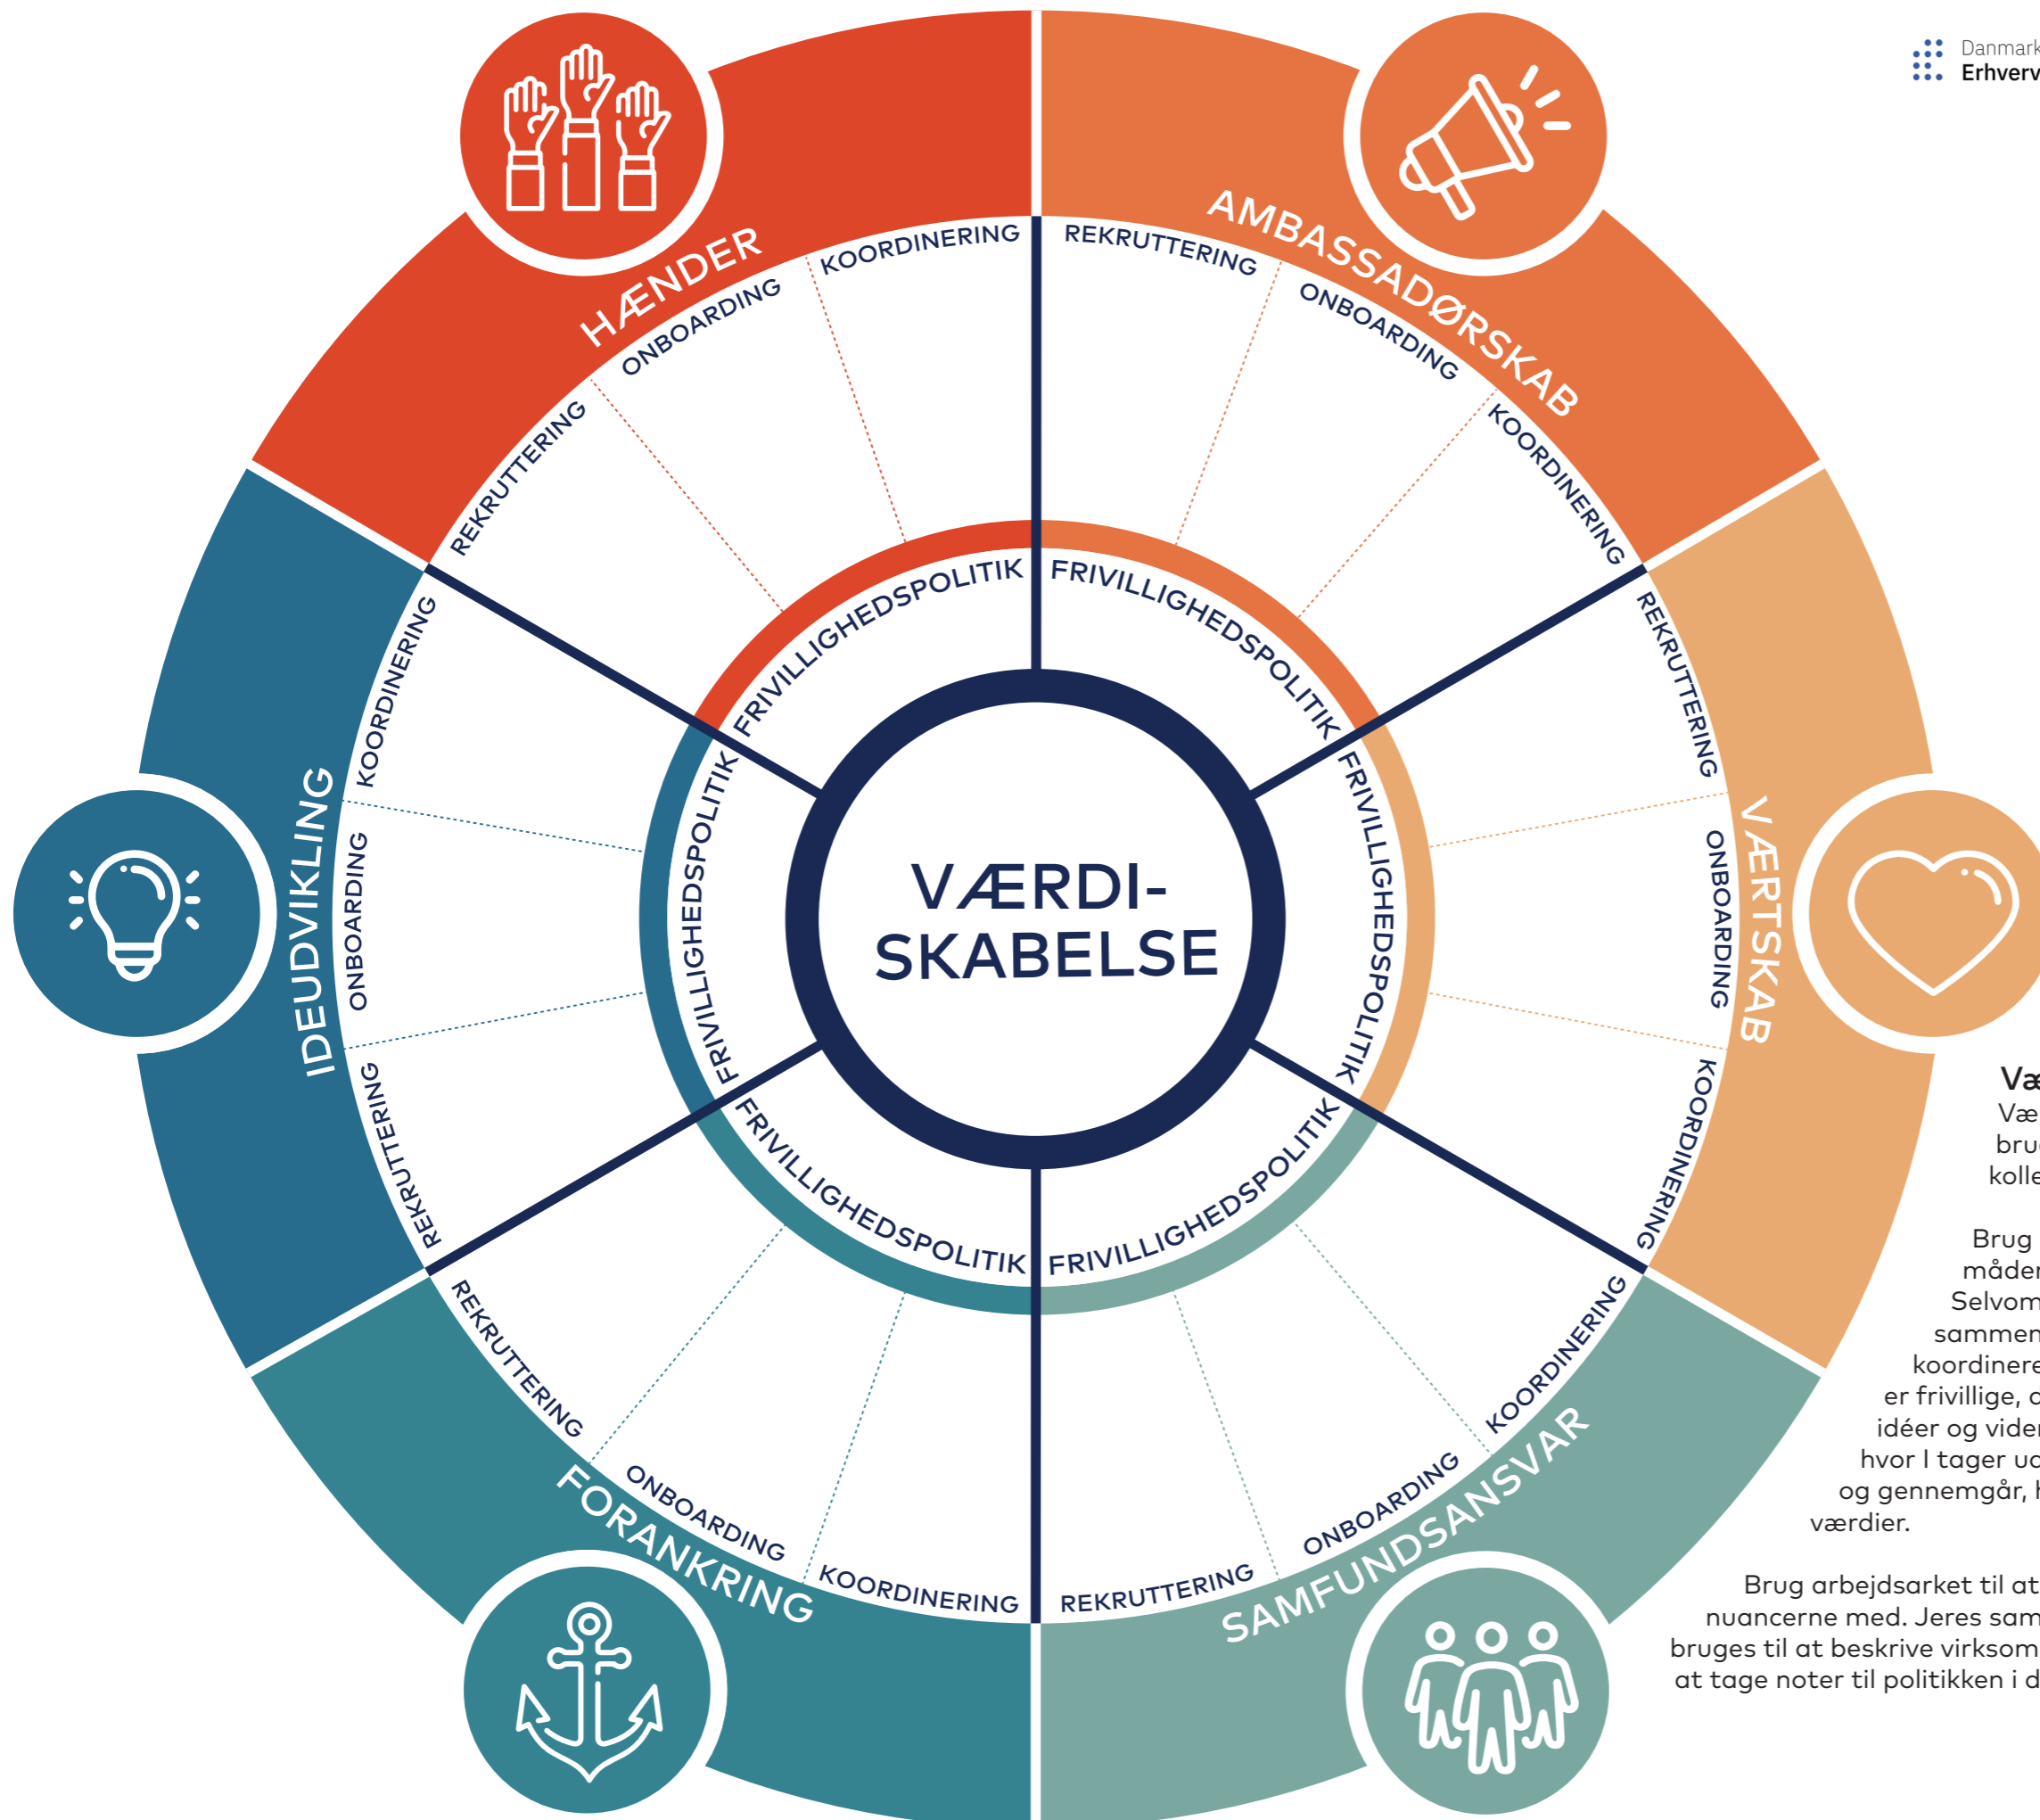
Danmark
Erhverv

HÆNDER
KOORDINERING
ONBOARDING
REKRUTTERING

AMBASSADØRSKAB
REKRUTTERING
ONBOARDING
KOORDINERING

VÆRTSKAB
REKRUTTERING
ONBOARDING
KOORDINERING

SAMFUNDSANSVAR
KOORDINERING
ONBOARDING
REKRUTTERING

FORANKRING
REKRUTTERING
ONBOARDING
KOORDINERING

IDEUDVIKLING
KOORDINERING
ONBOARDING
REKRUTTERING

FRIVILLIGHEDSPOLITIK
FRIVILLIGHEDSPOLITIK
FRIVILLIGHEDSPOLITIK
FRIVILLIGHEDSPOLITIK
FRIVILLIGHEDSPOLITIK
FRIVILLIGHEDSPOLITIK

VÆRDI-
SKABELSE

Væ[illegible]
Væ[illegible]
bru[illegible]
kolle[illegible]

Brug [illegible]
måder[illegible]
Selvom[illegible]
sammen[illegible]
koordinere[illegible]
er frivillige, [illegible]
idéer og viden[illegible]
hvor I tager u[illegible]
og gennemgår, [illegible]
værdier.

Brug arbejdsarket til at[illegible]
nuancerne med. Jeres sam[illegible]
bruges til at beskrive virksom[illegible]
at tage noter til politikken i d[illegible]